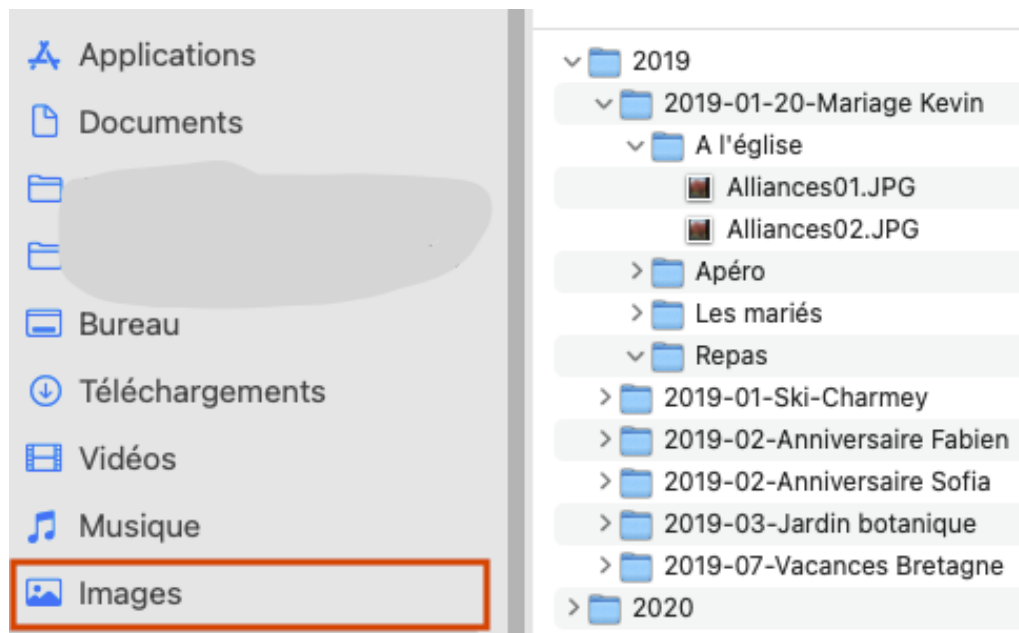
Applications
Documents
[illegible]
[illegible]
Bureau
Téléchargements
Vidéos
Musique
Images

2019
2019-01-20-Mariage Kevin
A l'église
Alliances01.JPG
Alliances02.JPG
Apéro
Les mariés
Repas
2019-01-Ski-Charmey
2019-02-Anniversaire Fabien
2019-02-Anniversaire Sofia
2019-03-Jardin botanique
2019-07-Vacances Bretagne
2020